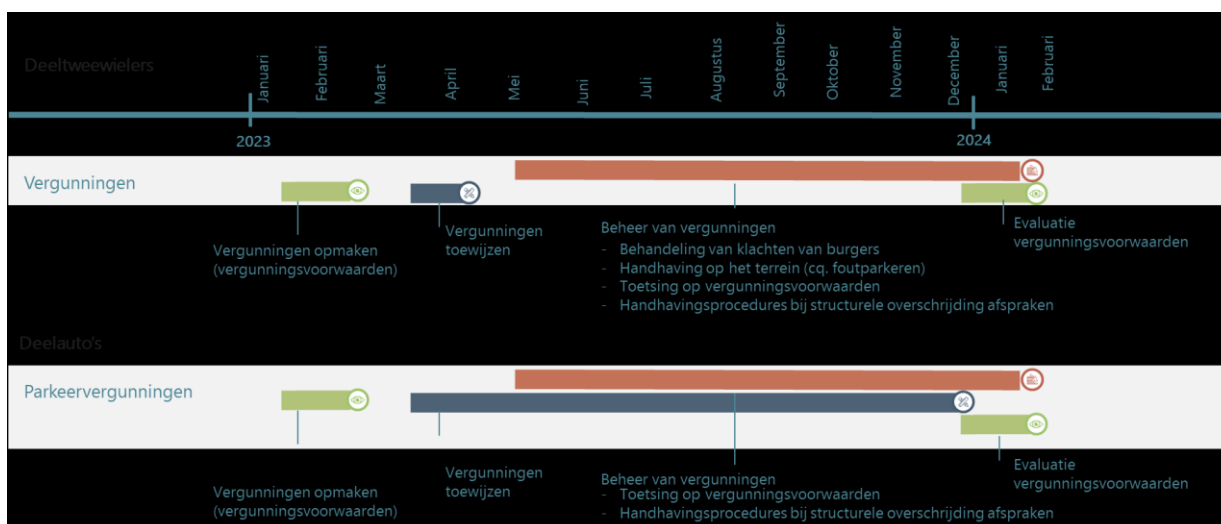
Deeltweewielers

Januari Februari Maart April Mei Juni Juli Augustus September Oktober November December Januari Februari

2023 2024

Vergunningen

Vergunningen opmaken (vergunningsvoorwaarden)

Vergunningen toewijzen

Beheer van vergunningen
- Behandeling van klachten van burgers
- Handhaving op het terrein (cq. foutparkeren)
- Toetsing op vergunningsvoorwaarden
- Handhavingsprocedures bij structurele overschrijding afspraken

Evaluatie vergunningsvoorwaarden

Deelauto's

Parkeervergunningen

Vergunningen opmaken (vergunningsvoorwaarden)

Vergunningen toewijzen

Beheer van vergunningen
- Toetsing op vergunningsvoorwaarden
- Handhavingsprocedures bij structurele overschrijding afspraken

Evaluatie vergunningsvoorwaarden